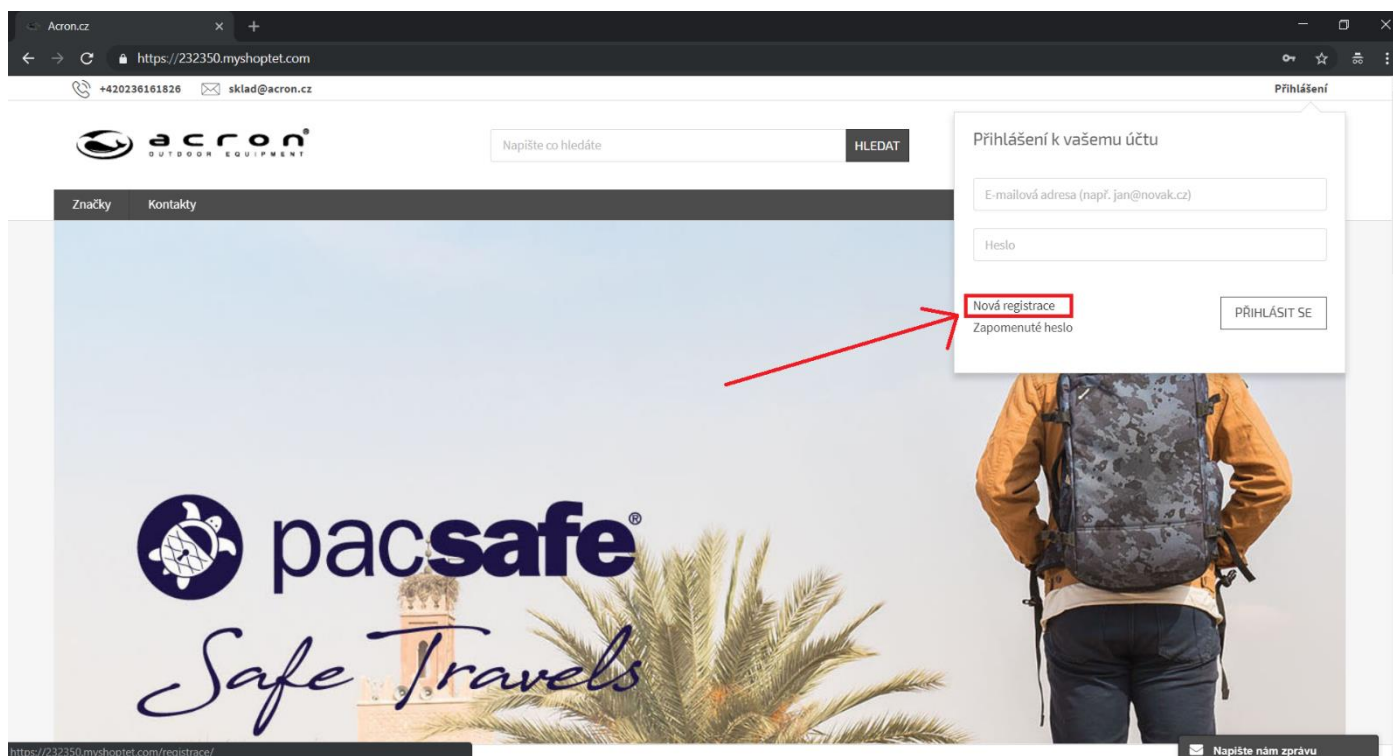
Acron.cz
https://232350.myshoptet.com
+420236161826 sklad@acron.cz
Přihlášení
acron OUTDOOR EQUIPMENT
Napište co hledáte
HLEDAT
Značky Kontakty
Přihlášení k vašemu účtu
E-mailová adresa (např. jan@novak.cz)
Heslo
Nová registrace
Zapomenuté heslo
PŘIHLÁSIT SE
pacsafe®
Safe Travels
https://232350.myshoptet.com/registrace/
Napište nám zprávu